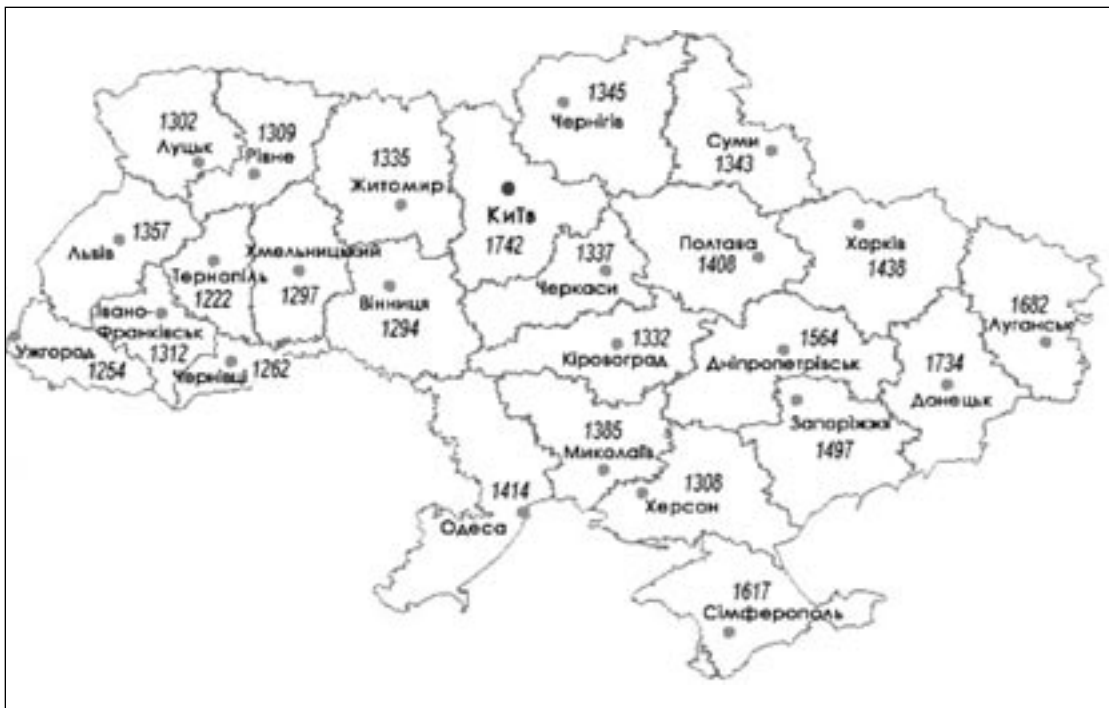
1345
Чернігів

1302
Луцьк

1309
Рівне

1335
Житомир

Суми
1343

Київ
1742

1357
Львів

Хмельницький
1297

Тернопіль
1222

1337
Черкаси

Полтава
1408

Харків
1438

Івано-
Франківськ
1312

Вінниця
1294

1682
Луганськ

Ужгород
1254

Чернівці
1262

1332
Кіровоград

1564
Дніпропетрівськ

1734
Донецьк

Запоріжжя
1497

1385
Миколаїв

1414
Одеса

1308
Херсон

1617
Сімферополь